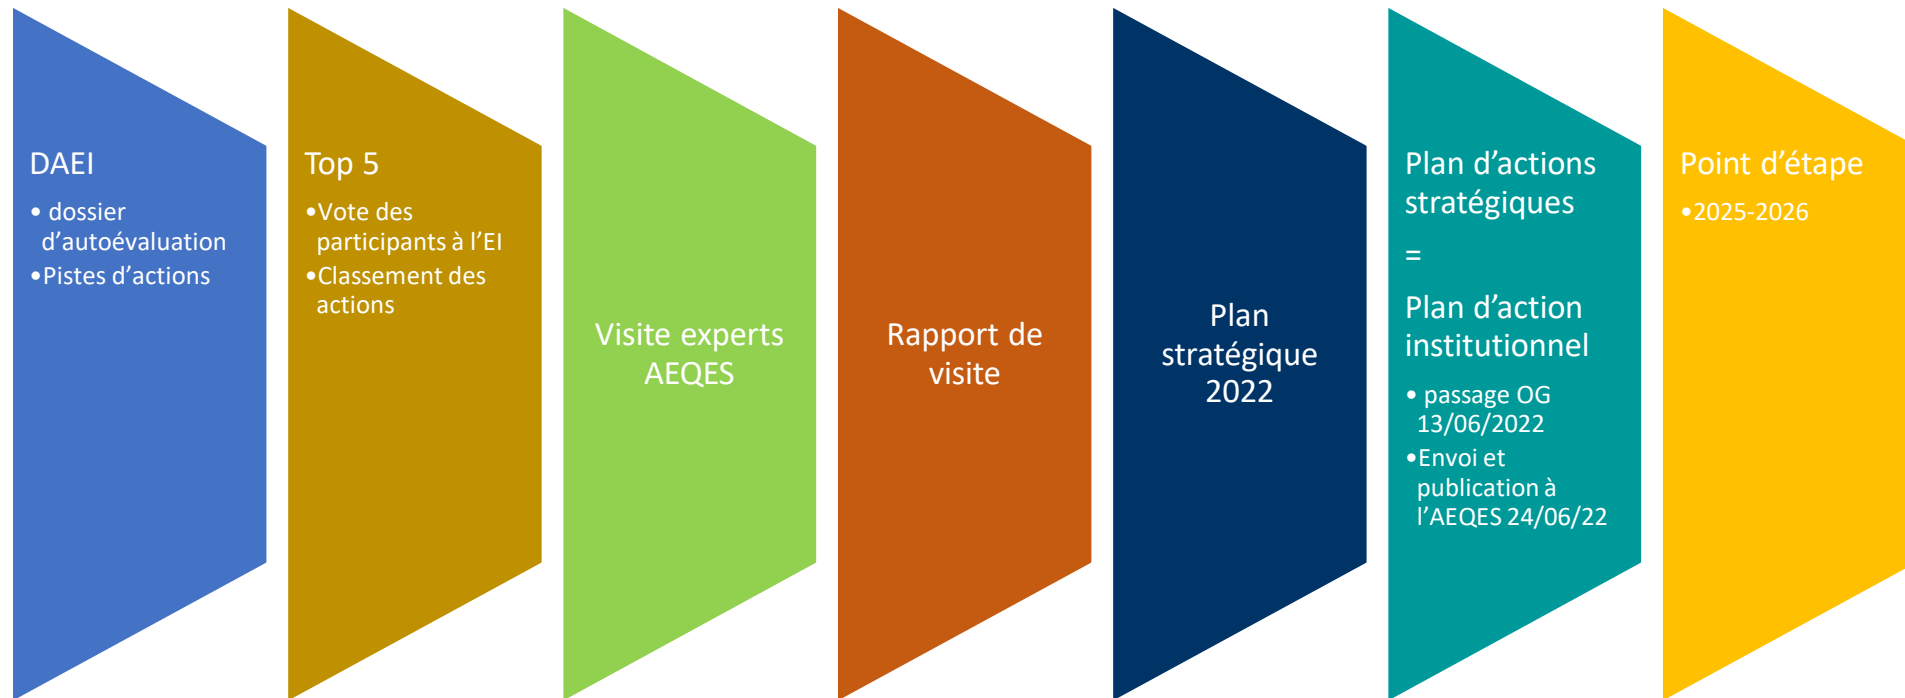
DAEI

• dossier d’autoévaluation
• Pistes d’actions

Top 5

• Vote des participants à l’EI
• Classement des actions

Visite experts AEQES

Rapport de visite

Plan stratégique 2022

Plan d’actions stratégiques

=

Plan d’action institutionnel

• passage OG 13/06/2022
• Envoi et publication à l’AEQES 24/06/22

Point d’étape

• 2025-2026